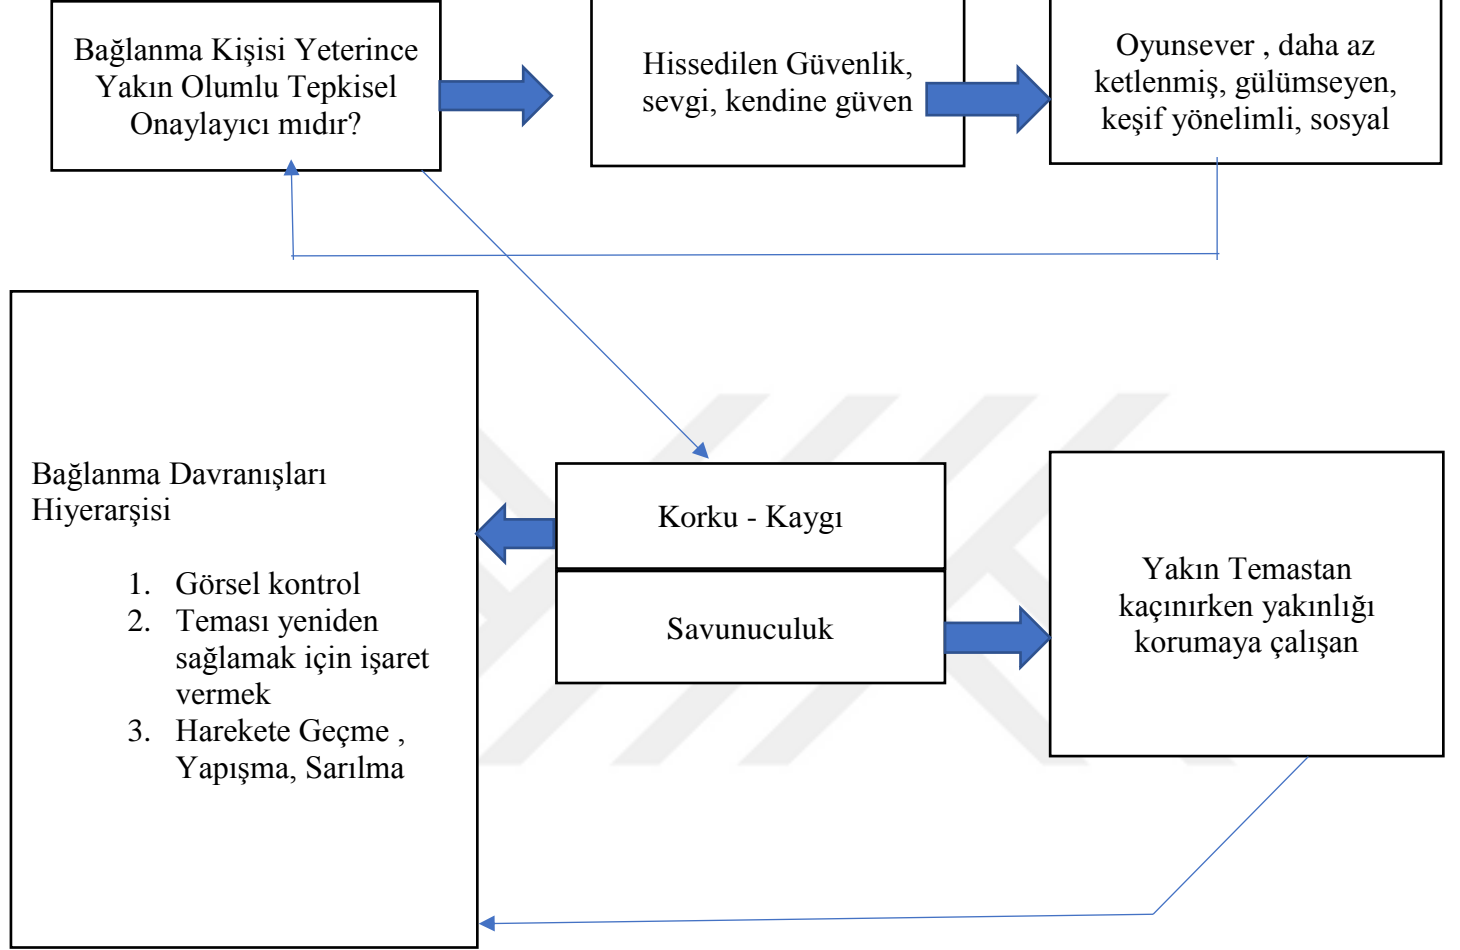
Bağlanma Kişisi Yeterince Yakın Olumlu Tepkisel Onaylayıcı mıdır?

Hissedilen Güvenlik, sevgi, kendine güven

Oyunsever , daha az ketlenmiş, gülümseyen, keşif yönelimli, sosyal

Bağlanma Davranışları Hiyerarşisi

1. Görsel kontrol
2. Teması yeniden sağlamak için işaret vermek
3. Harekete Geçme , Yapışma, Sarılma

Korku - Kaygı

Savunuculuk

Yakın Temastan kaçınırken yakınlığı korumaya çalışan